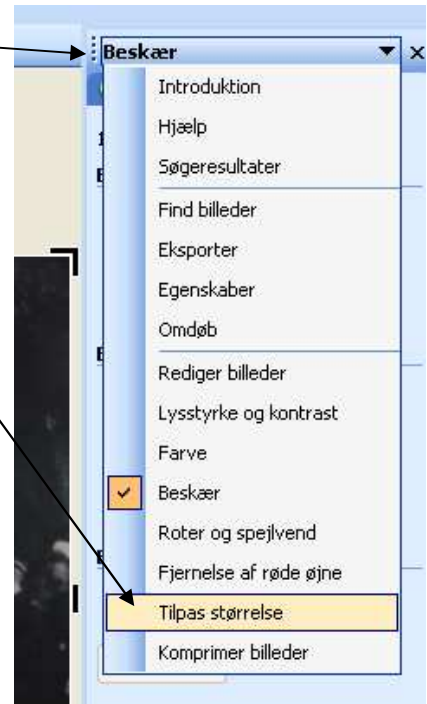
Beskær
Introduktion
Hjælp
Søgeresultater
Find billeder
Eksporter
Egenskaber
Omdøb
Rediger billeder
Lysstyrke og kontrast
Farve
Beskær
Roter og spejlvend
Fjernelse af røde øjne
Tilpas størrelse
Komprimer billeder